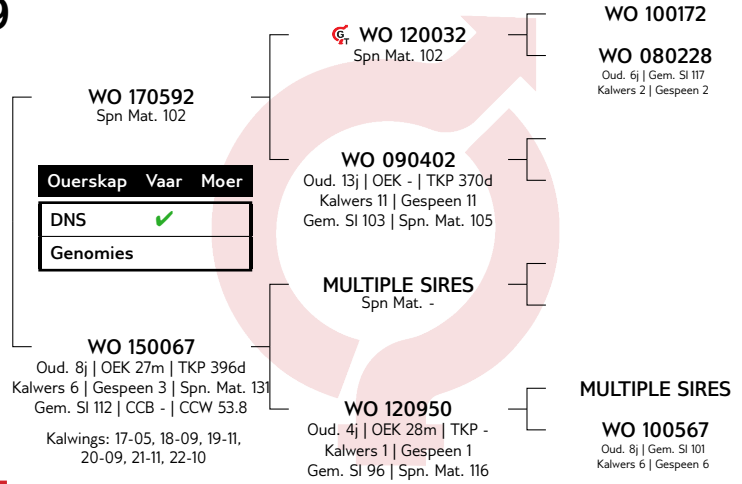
9

WO 170592
Spn Mat. 102

| Ouerskap | Vaar | Moer |
|---|---|---|
| DNS | ✔ | |
| Genomies | | |

WO 150067
Oud. 8j | OEK 27m | TKP 396d
Kalwers 6 | Gespeen 3 | Spn. Mat. 131
Gem. SI 112 | CCB - | CCW 53.8

Kalwings: 17-05, 18-09, 19-11, 20-09, 21-11, 22-10

WO 120032
Spn Mat. 102

WO 090402
Oud. 13j | OEK - | TKP 370d
Kalwers 11 | Gespeen 11
Gem. SI 103 | Spn. Mat. 105

MULTIPLE SIRES
Spn Mat. -

WO 120950
Oud. 4j | OEK 28m | TKP -
Kalwers 1 | Gespeen 1
Gem. SI 96 | Spn. Mat. 116

WO 100172

WO 080228
Oud. 6j | Gem. SI 117
Kalwers 2 | Gespeen 2

MULTIPLE SIRES

WO 100567
Oud. 8j | Gem. SI 101
Kalwers 6 | Gespeen 6